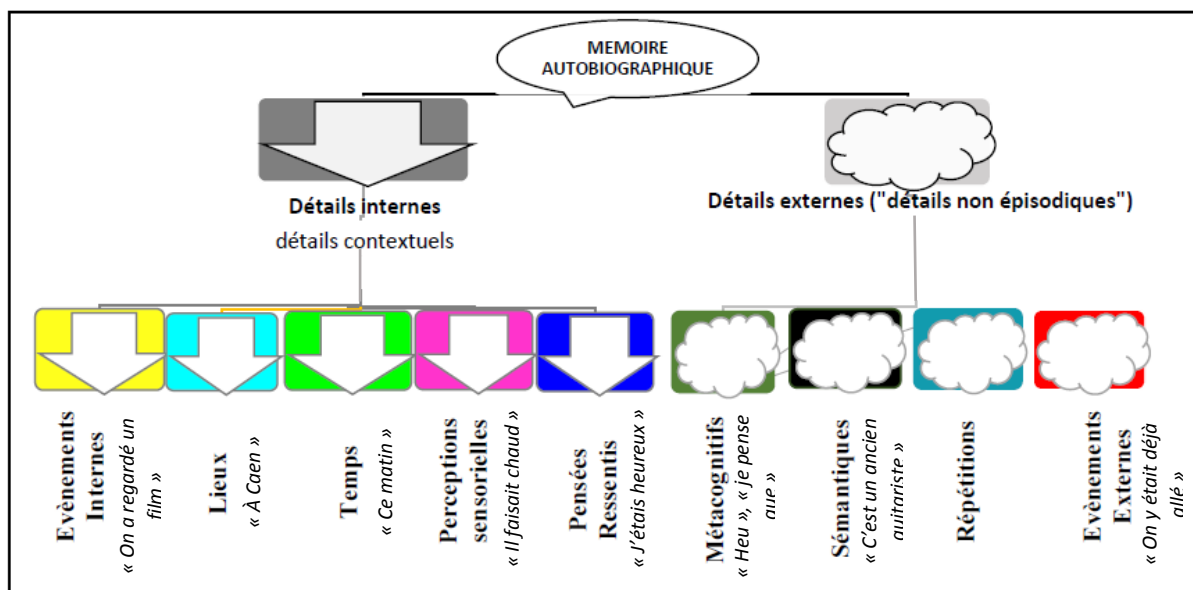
MEMOIRE AUTOBIOGRAPHIQUE

Détails internes
détails contextuels

Détails externes ("détails non épisodiques")

Evènements Internes
« On a regardé un film »

Lieux
« À Caen »

Temps
« Ce matin »

Perceptions sensorielles
« Il faisait chaud »

Pensées Ressentis
« J'étais heureux »

Métacognitifs
« Heu », « je pense que »

Sémantiques
« C'est un ancien guitariste »

Répétitions

Evènements Externes
« On y était déjà allé »